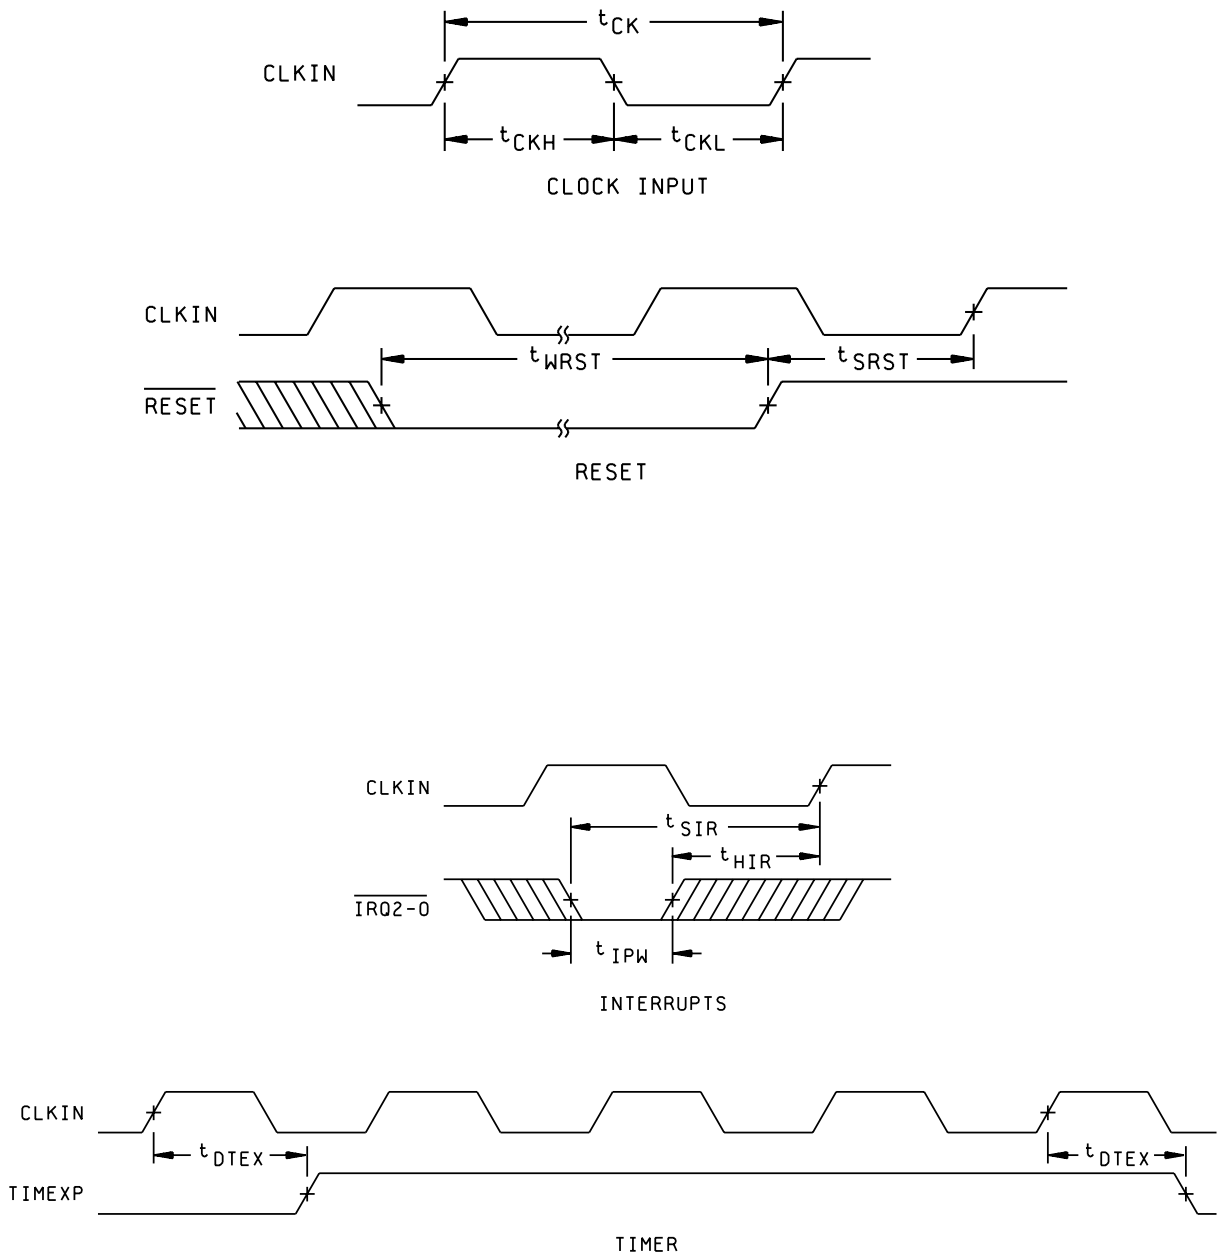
$t_{CK}$

CLKIN

$t_{CKH}$ $t_{CKL}$

CLOCK INPUT

CLKIN

$t_{WRST}$ $t_{SRST}$

$\overline{RESET}$

RESET

CLKIN

$t_{SIR}$

$t_{HIR}$

$\overline{IRQ2-0}$

$t_{IPW}$

INTERRUPTS

CLKIN

$t_{DTEX}$ $t_{DTEX}$

TIMEXP

TIMER